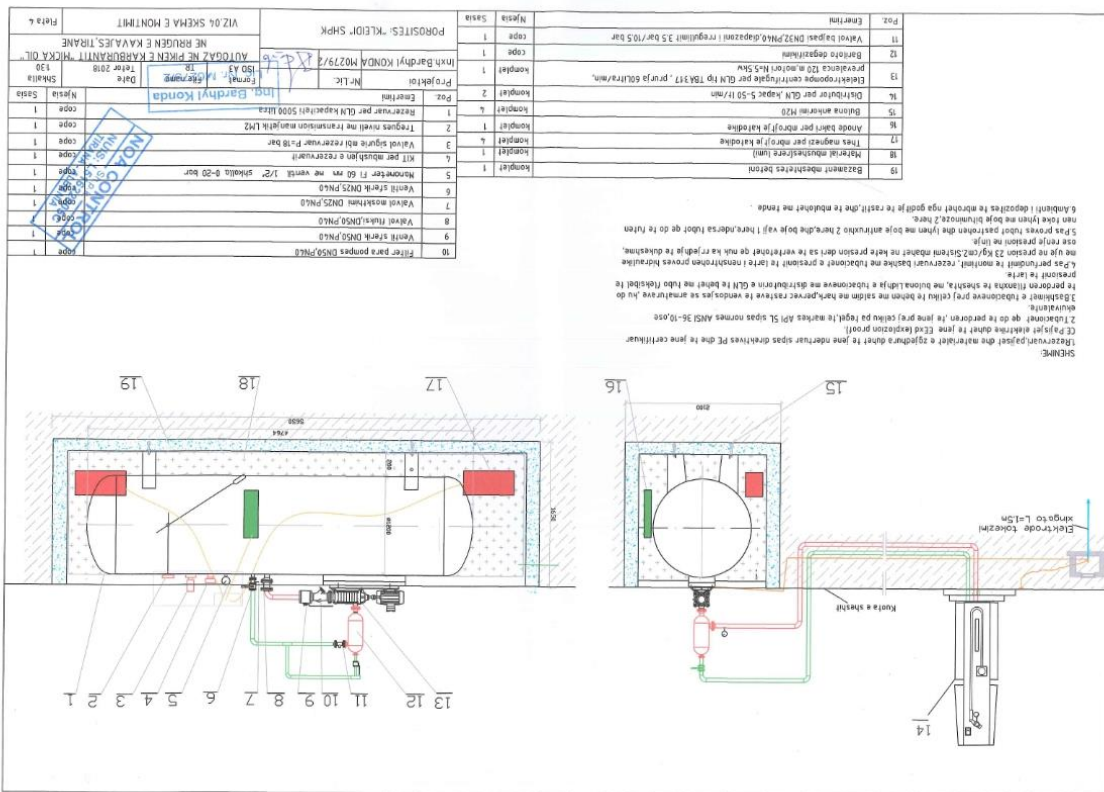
| Poz. | Emertimi | Njesia | Sasia |
|---|---|---|---|
| 1 | Rezervuar per GLN kapaciteti 5000 litra | cope | 1 |
| 2 | Treguesi niveli me transmision manjetik LM2 | cope | 1 |
| 3 | Valvol sigurie ndi rezervuar P=18 bar | cope | 1 |
| 4 | KIT per mbushjen e rezervuarit | cope | 1 |
| 5 | Manometer Fi 60 mm me ventil 1/2" shkalla 0-20 bar | cope | 1 |
| 6 | Ventil sferik DN25,PN40 | cope | 1 |
| 7 | Valvol moskthimi DN25,PN40 | cope | 1 |
| 8 | Valvol fluksi,DN50,PN40 | cope | 1 |
| 9 | Ventil sferik DN50,PN40 | cope | 1 |
| 10 | Filter para pompes DN50,PN40 | cope | 1 |

| Poz. | Emertimi | Njesia | Sasia |
|---|---|---|---|
| 11 | Valvol bajpasi DN32,PN40,diapazoni i rregullimit 3.5 bar/10.5 bar | cope | 1 |
| 12 | Barilloto degazifikimi | cope | 1 |
| 13 | Elektropompe centrifugale per GLN tip TBA317 , prurja 60Litra/min, prevalenca 120 m,motori N=5.5kW | komplet | 1 |
| 14 | Distributor per GLN ,kapaci 5-50 lt/min | komplet | 2 |
| 15 | Bulona ankorimi M20 | komplet | 4 |
| 16 | Anode bakri per mbrojtje katodike | komplet | 1 |
| 17 | Thares magnezi per mbrojtje katodike | komplet | 4 |
| 18 | Material mbushes(rere lumi) | komplet | 1 |
| 19 | Bazament mbeshtetes betoni | komplet | 1 |

POROSITES: "KLEIDI" SHPK

VIZ.04 SKEMA E MONTIMIT

AUTOGAZ NE PIKEN E KARBURANTIT "NICKA OIL" NE RRUGEN E KAVAJES,TIRANE

Projektoi: Inxh.Bardhyl KONDA

Nr.Lic. M0279/2

Formati ISO A3

Shkalla 1:30

Date Tetor 2018

Fleta 4

Ing. Bardhyl Konda

NOA CONTROL

SHENIME:
1.Rezervuari,pajisjet dhe materialet e zgjedhura duhet te jene ndertuar sipas direktives PE dhe te jene certifikuar CE.Pajisjet elektrike duhet te jene EExd (explozion proof).
2.Tubacionet qe do te perdoren ,te jene prej celiku pa tegel,te markes API 5L sipas normes ANSI 36-10,ose ekuivalente.
3.Bashkimet e tubacioneve prej celiku te behen me saldim me hark,perveç rasteve te vendosjes se armaturave ,ku do te perdoren fllanxha te sheshta, me bulona.Lidhja e tubacioneve me distributorin e GLN te behet me tubo fleksibel te presionit te larte.
4.Pas perfundimit te montimit, rezervuari bashke me tubacionet e presionit te larte i nenshtrohen proves hidraulike me uje ne presion 23 Kg/cm2.Sistemi mbahet ne kete presion deri sa te verifikohet qe nuk ka rrjedhje te dukshme, ose renie presioni ne linje.
5.Pas proves tubot pastrohen dhe lyhen me boje antiruxhio 2 here,dhe boje vaji 1 here,ndersa tubot qe do te futen nen toke lyhen me boje bituminoze,2 here.
6.Ambienti i depozites te mbrohet nga godija te rastit,dhe te mbulohet me tende .

Kuota e sheshit

Elektrode tokezimi zhytje L=1.5m

1 2 3 4 5 6 7 8 9 10 11 12 13 14 15 16 17 18 19

2100

2600

4764

5400

1600